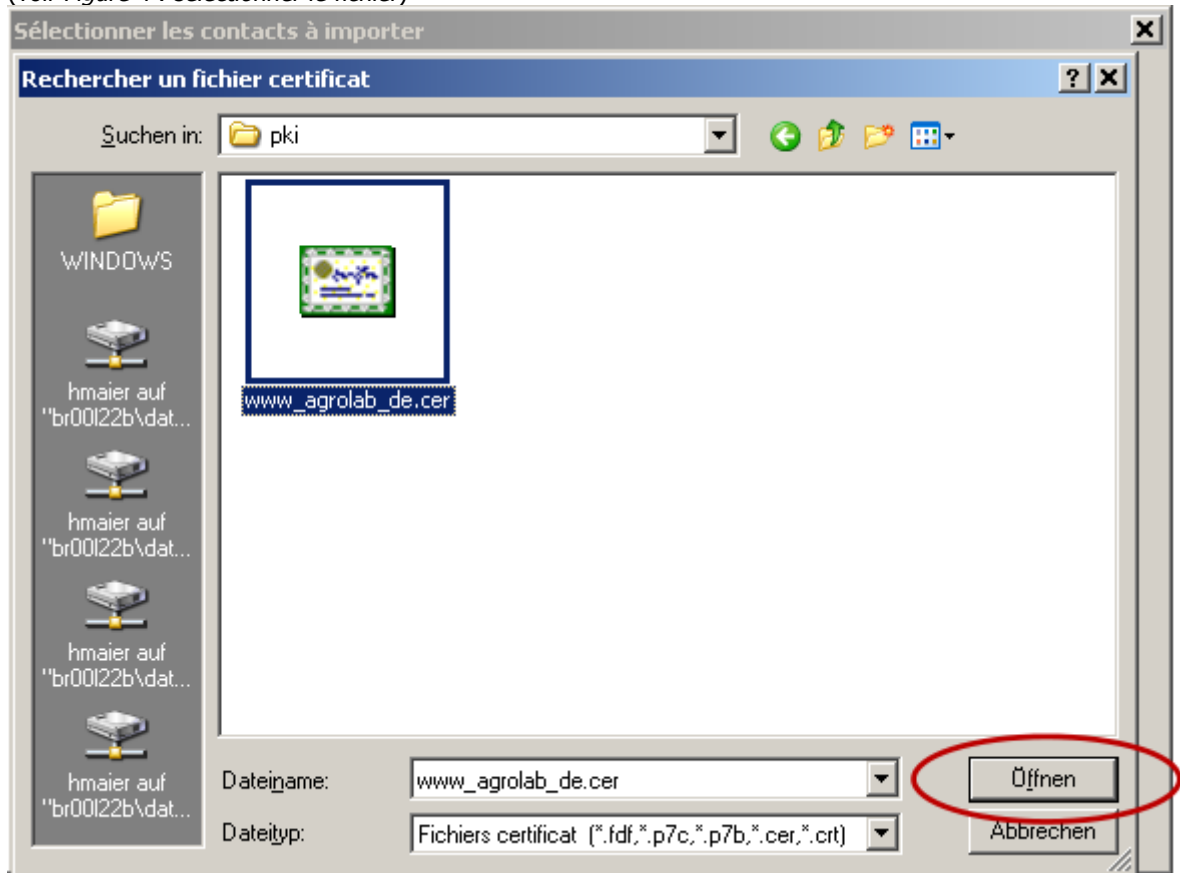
Sélectionner les contacts à importer

Rechercher un fichier certificat

Suchen in: pki

WINDOWS

hmaier auf "br00l22b\dat...

hmaier auf "br00l22b\dat...

hmaier auf "br00l22b\dat...

hmaier auf "br00l22b\dat...

www_agrolab_de.cer

Dateiname: www_agrolab_de.cer

Dateityp: Fichiers certificat (*.fdf,*.p7c,*.p7b,*.cer,*.crt)

Öffnen

Abbrechen